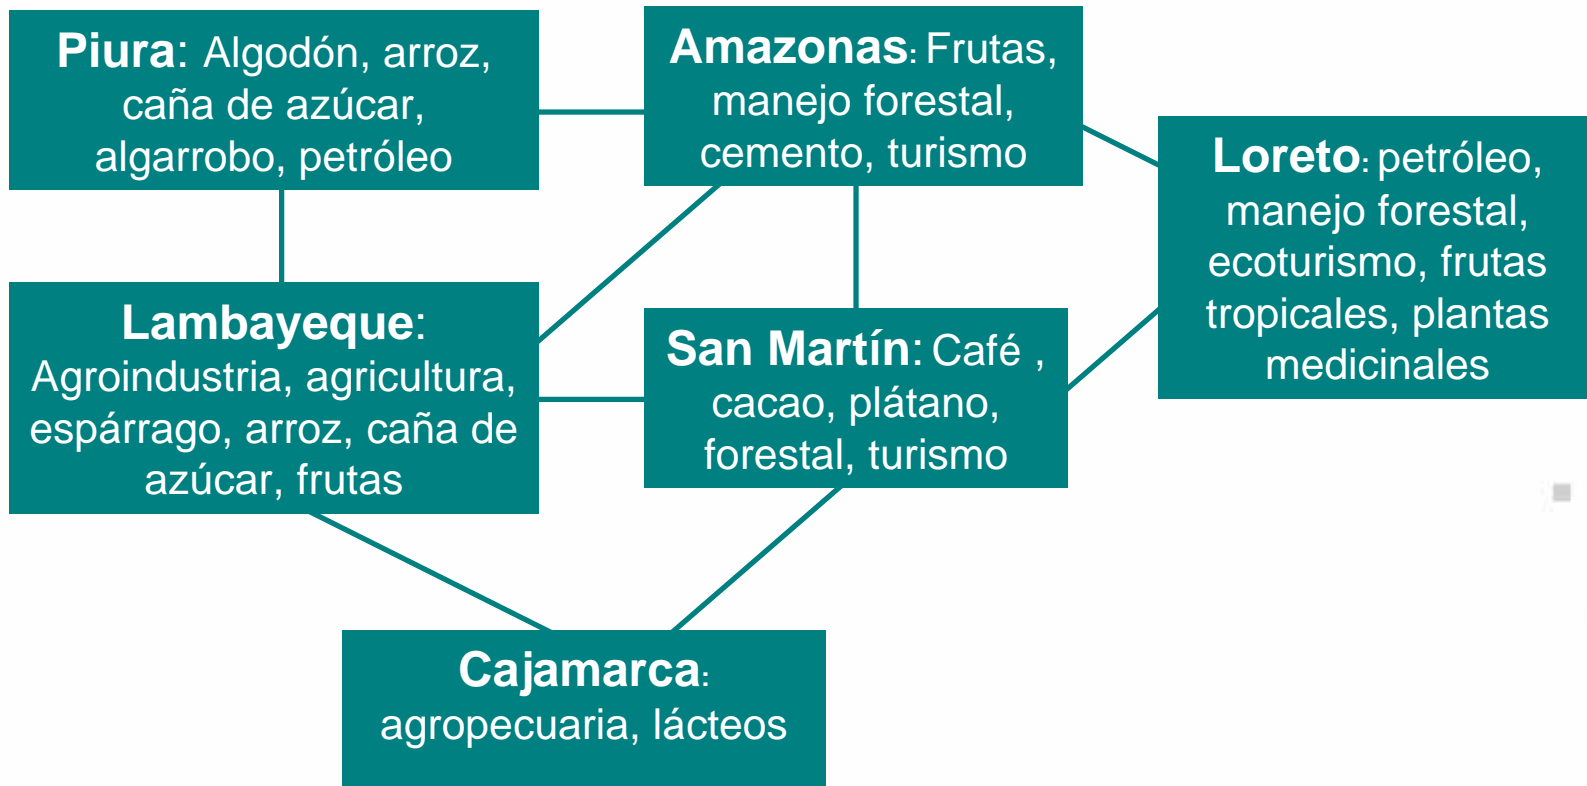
Piura: Algodón, arroz, caña de azúcar, algarrobo, petróleo

Amazonas: Frutas, manejo forestal, cemento, turismo

Loreto: petróleo, manejo forestal, ecoturismo, frutas tropicales, plantas medicinales

Lambayeque: Agroindustria, agricultura, espárrago, arroz, caña de azúcar, frutas

San Martín: Café , cacao, plátano, forestal, turismo

Cajamarca: agropecuaria, lácteos